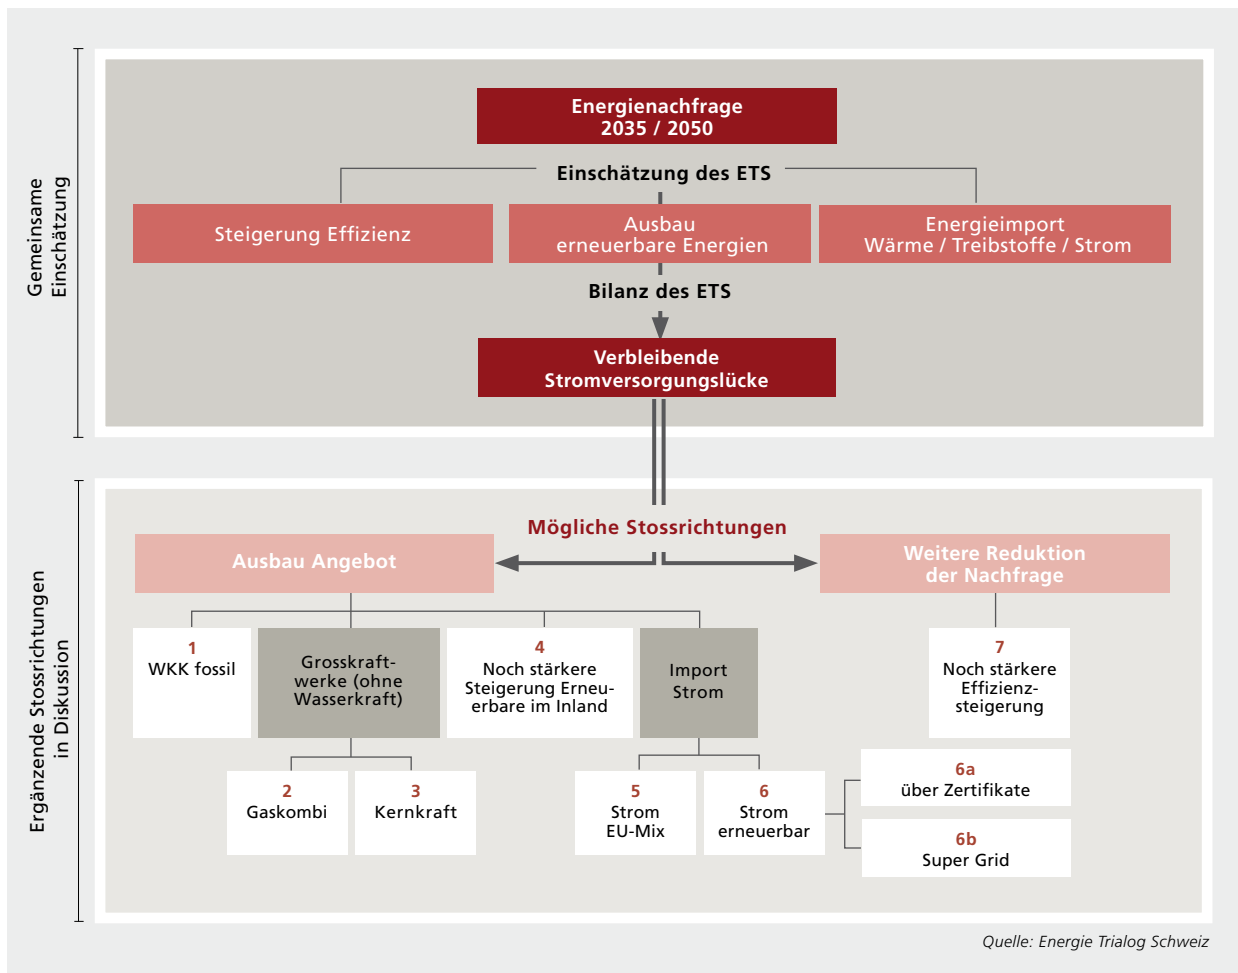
Gemeinsame Einschätzung

Energienachfrage 2035 / 2050

Einschätzung des ETS

Steigerung Effizienz

Ausbau erneuerbare Energien

Energieimport Wärme / Treibstoffe / Strom

Bilanz des ETS

Verbleibende Stromversorgungslücke

Ergänzende Stossrichtungen in Diskussion

Mögliche Stossrichtungen

Ausbau Angebot

Weitere Reduktion der Nachfrage

1
WKK fossil

Grosskraftwerke (ohne Wasserkraft)

4
Noch stärkere Steigerung Erneuerbare im Inland

Import Strom

7
Noch stärkere Effizienzsteigerung

2
Gaskombi

3
Kernkraft

5
Strom EU-Mix

6
Strom erneuerbar

6a
über Zertifikate

6b
Super Grid

Quelle: Energie Trialog Schweiz